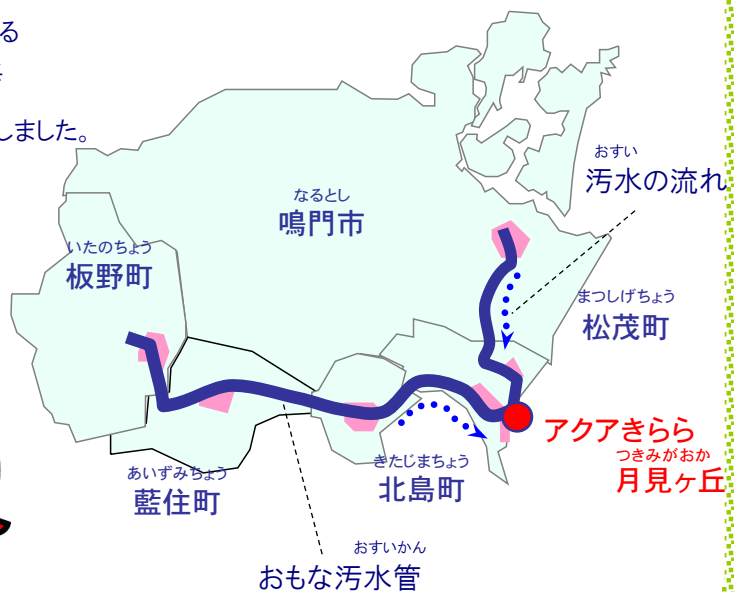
る
を
しました。

おすい
汚水の流れ

なるとし
鳴門市

いたのちょう
板野町

まつしげちょう
松茂町

アクアきらら
つきみがおか
月見ヶ丘

あいずみちょう
藍住町

きたじまちょう
北島町

おすいかん
おもな汚水管